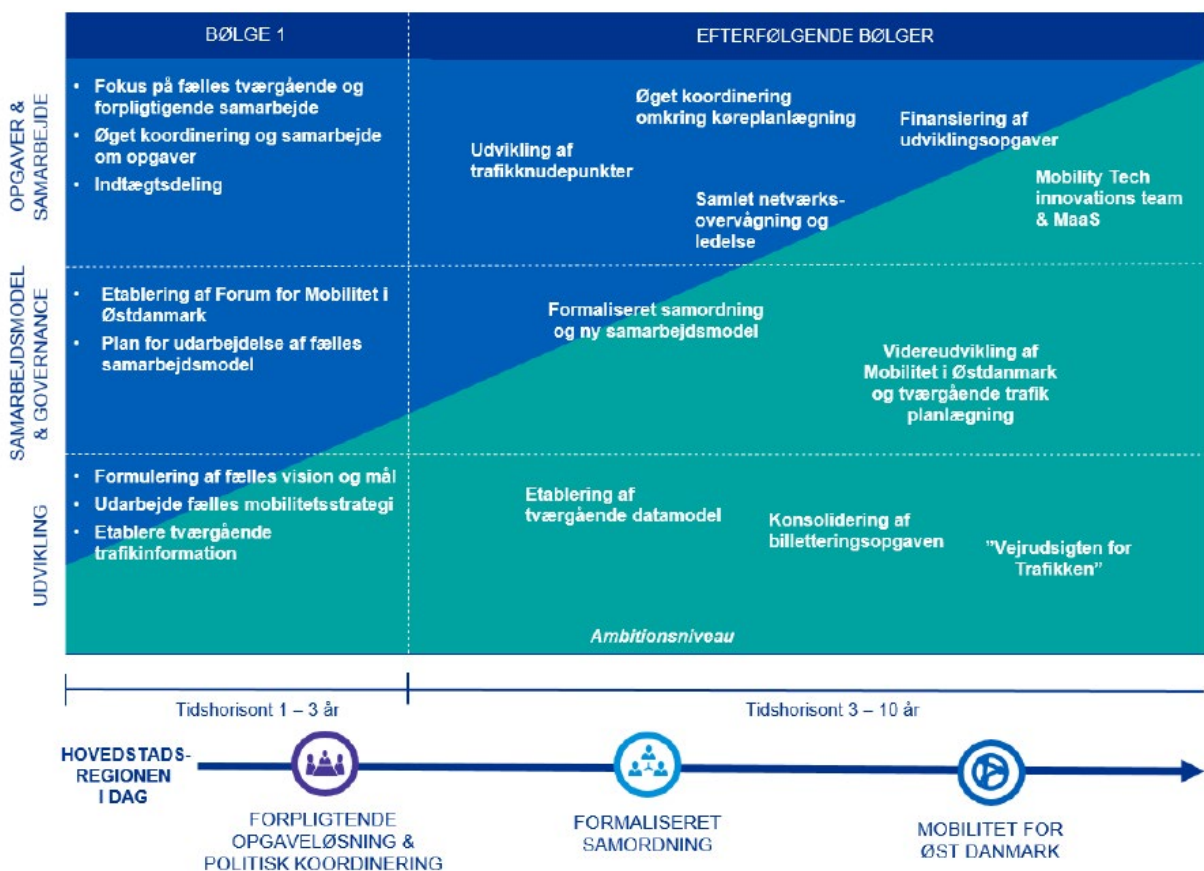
BØLGE 1

EFTERFØLGENDE BØLGER

OPGAVER & SAMARBEJDE

• Fokus på fælles tværgående og forpligtigende samarbejde
• Øget koordinering og samarbejde om opgaver
• Indtægtsdeling

Udvikling af trafikknudepunkter

Øget koordinering omkring køreplanlægning

Samlet netværks-overvågning og ledelse

Finansiering af udviklingsopgaver

Mobility Tech innovations team & MaaS

SAMARBEJDSMODEL & GOVERNANCE

• Etablering af Forum for Mobilitet i Østdanmark
• Plan for udarbejdelse af fælles samarbejdsmodel

Formaliseret samordning og ny samarbejdsmodel

Videreudvikling af Mobilitet i Østdanmark og tværgående trafik planlægning

UDVIKLING

• Formulering af fælles vision og mål
• Udarbejde fælles mobilitetsstrategi
• Etablere tværgående trafikinformation

Etablering af tværgående datamodel

Konsolidering af billetteringsopgaven

"Vejrudsigten for Trafikken"

Ambitionsniveau

Tidshorisont 1 – 3 år

Tidshorisont 3 – 10 år

HOVEDSTADS-REGIONEN I DAG

FORPLIGTENDE OPGAVELØSNING & POLITISK KOORDINERING

FORMALISERET SAMORDNING

MOBILITET FOR ØST DANMARK